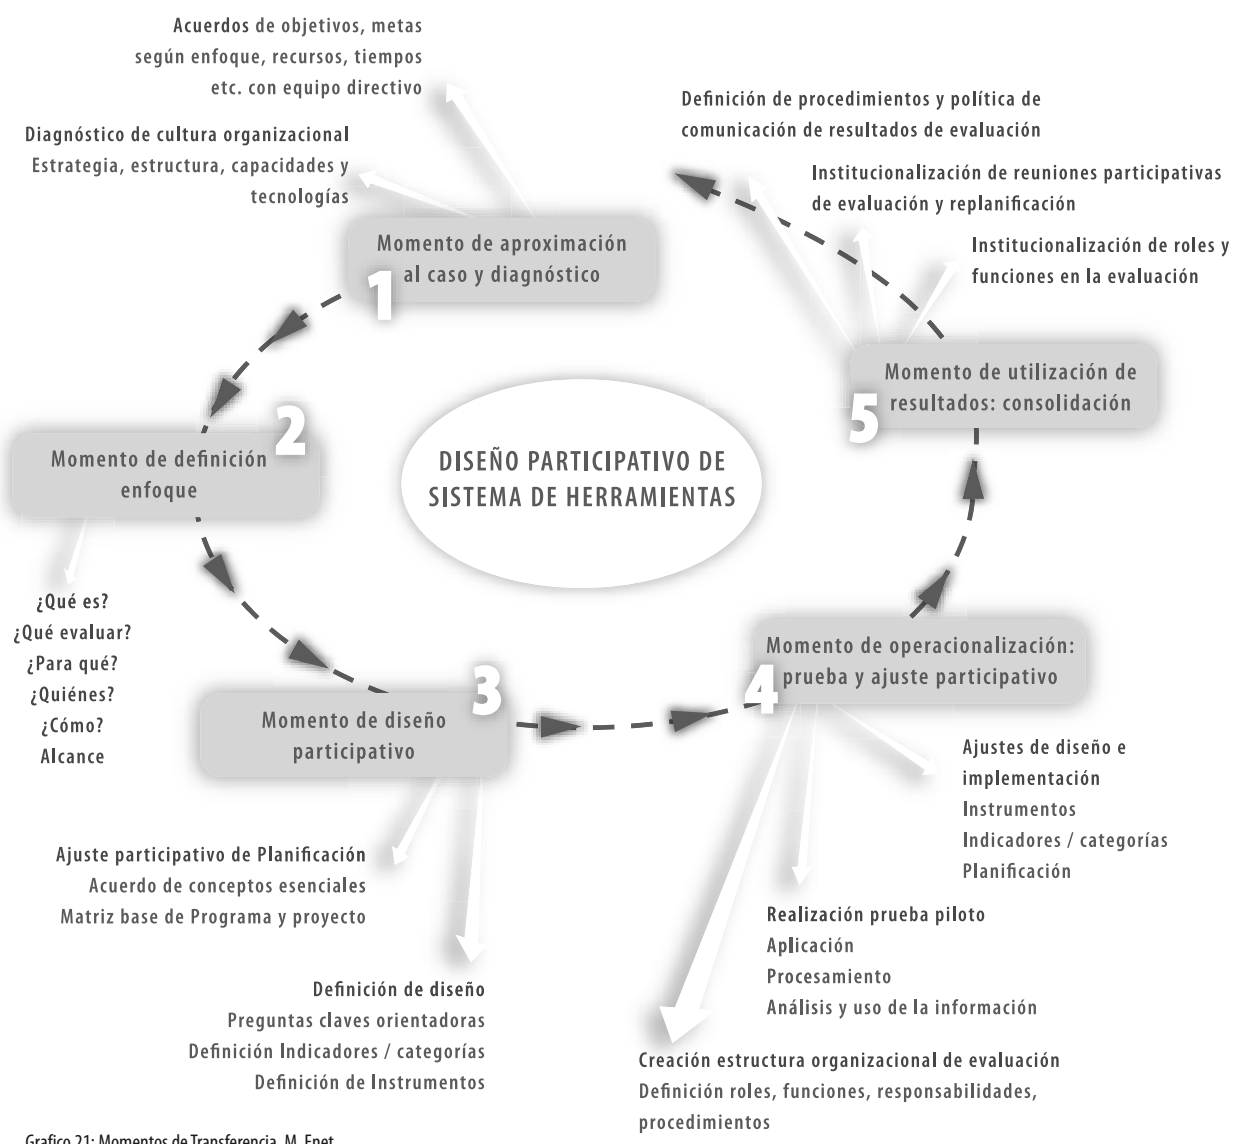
Acuerdos de objetivos, metas según enfoque, recursos, tiempos etc. con equipo directivo

Diagnóstico de cultura organizacional
Estrategia, estructura, capacidades y tecnologías

Momento de aproximación al caso y diagnóstico

1

Definición de procedimientos y política de comunicación de resultados de evaluación

Institucionalización de reuniones participativas de evaluación y replanificación

Institucionalización de roles y funciones en la evaluación

Momento de utilización de resultados: consolidación

5

2

Momento de definición enfoque

DISEÑO PARTICIPATIVO DE SISTEMA DE HERRAMIENTAS

¿Qué es?
¿Qué evaluar?
¿Para qué?
¿Quiénes?
¿Cómo?
Alcance

Momento de operacionalización: prueba y ajuste participativo

4

3

Momento de diseño participativo

Ajustes de diseño e implementación
Instrumentos
Indicadores / categorías
Planificación

Ajuste participativo de Planificación
Acuerdo de conceptos esenciales
Matriz base de Programa y proyecto

Realización prueba piloto
Aplicación
Procesamiento
Análisis y uso de la información

Definición de diseño
Preguntas claves orientadoras
Definición Indicadores / categorías
Definición de Instrumentos

Creación estructura organizacional de evaluación
Definición roles, funciones, responsabilidades, procedimientos

Grafico 21: Momentos de Transferencia. M. Enet